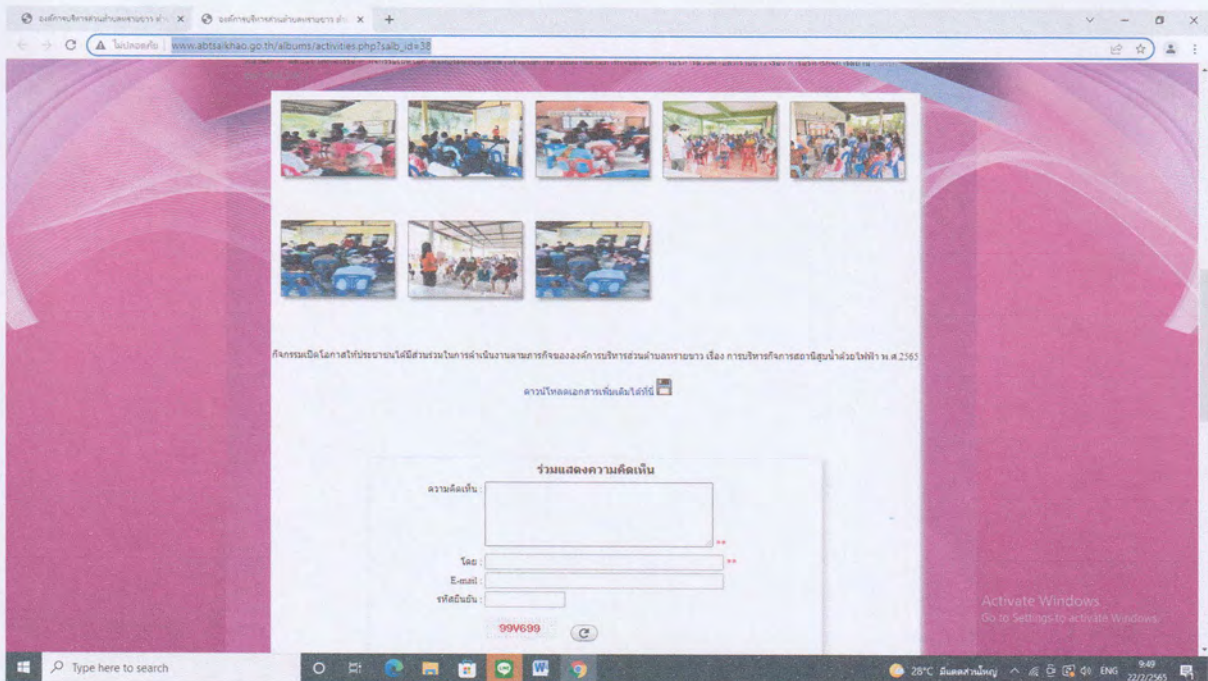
องค์การบริหารส่วนตำบลทรายขาว ×
องค์การบริหารส่วนตำบลทรายขาว ×
+
ไม่ปลอดภัย | www.abtsaikhao.go.th/albums/activities.php?salb_id=38

กิจกรรมเปิดโอกาสให้ประชาชนได้มีส่วนร่วมในการดำเนินงานตามภารกิจขององค์การบริหารส่วนตำบลทรายขาว เรื่อง การบริหารกิจการสถานีสูบน้ำด้วยไฟฟ้า พ.ศ.2565

ดาวน์โหลดเอกสารเพิ่มเติมได้ที่

ร่วมแสดงความคิดเห็น

ความคิดเห็น : **

โดย : **

E-mail :

รหัสยืนยัน :

99V699

Activate Windows
Go to Settings to activate Windows.

Type here to search

28°C มีเมฆส่วนใหญ่ ENG 9:49 22/2/2565